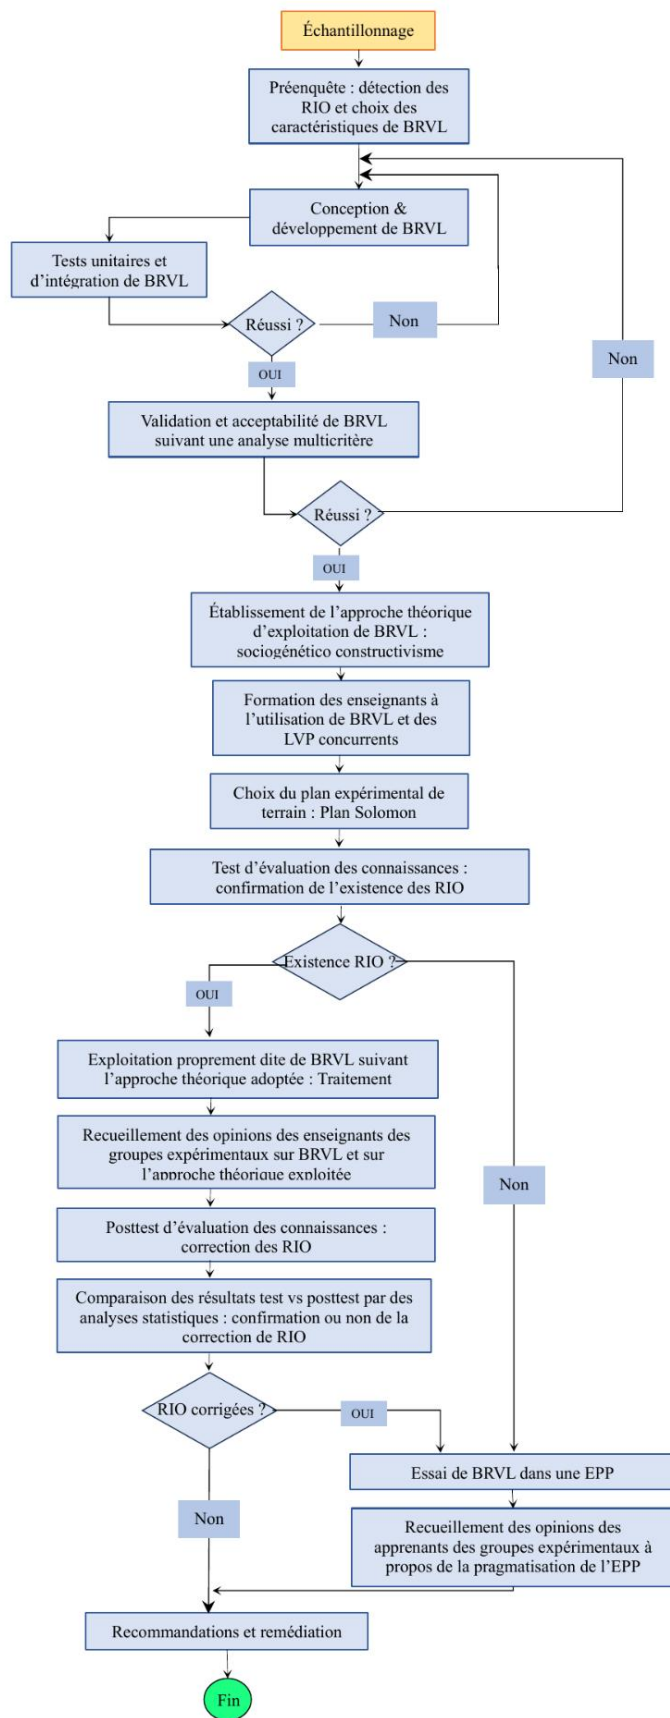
Échantillonnage

Préenquête : détection des RIO et choix des caractéristiques de BRVL

Conception & développement de BRVL

Tests unitaires et d'intégration de BRVL

Réussi ?

Non

Non

OUI

Validation et acceptabilité de BRVL suivant une analyse multicritère

Réussi ?

OUI

Établissement de l'approche théorique d'exploitation de BRVL : sociogénético constructivisme

Formation des enseignants à l'utilisation de BRVL et des LVP concurrents

Choix du plan expérimental de terrain : Plan Solomon

Test d'évaluation des connaissances : confirmation de l'existence des RIO

Existence RIO ?

OUI

Exploitation proprement dite de BRVL suivant l'approche théorique adoptée : Traitement

Recueillement des opinions des enseignants des groupes expérimentaux sur BRVL et sur l'approche théorique exploitée

Non

Posttest d'évaluation des connaissances : correction des RIO

Comparaison des résultats test vs posttest par des analyses statistiques : confirmation ou non de la correction de RIO

RIO corrigées ?

OUI

Essai de BRVL dans une EPP

Non

Recueillement des opinions des apprenants des groupes expérimentaux à propos de la pragmatisation de l'EPP

Recommandations et remédiation

Fin